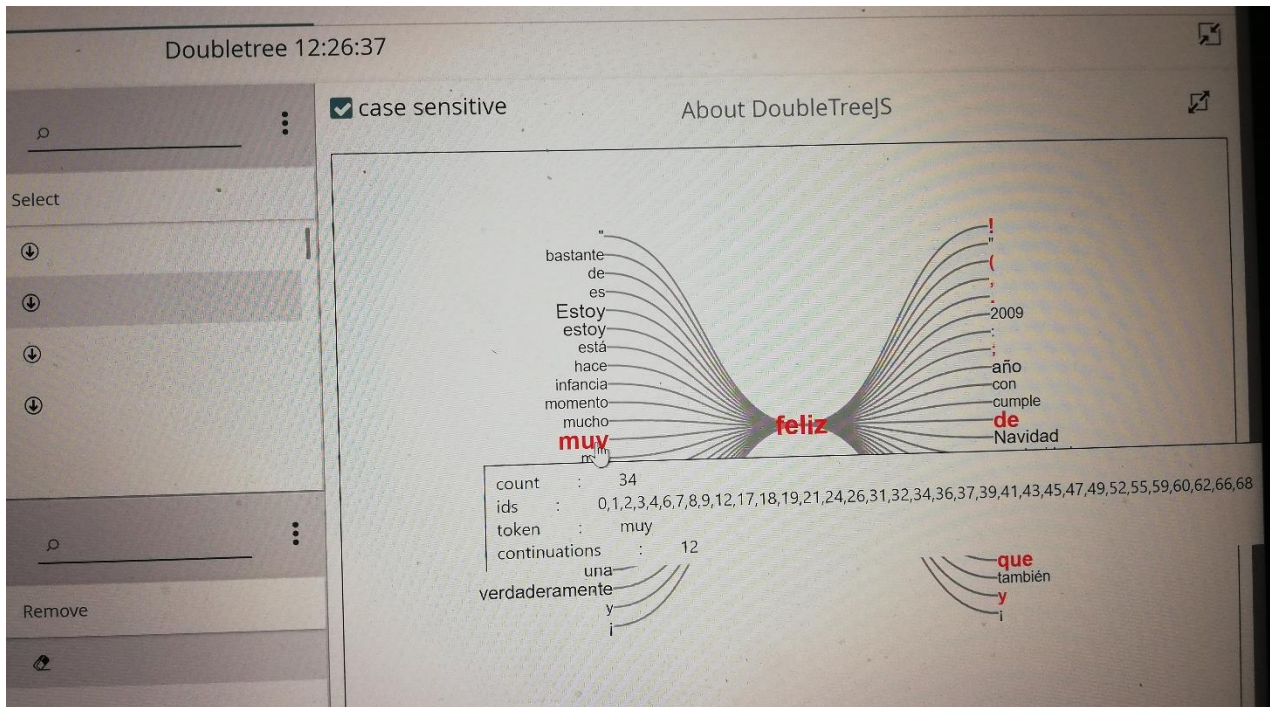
Doubletree 12:26:37

Select

Remove

case sensitive

About DoubleTreeJS

"
bastante
de
es
Estoy
estoy
está
hace
infancia
momento
mucho
muy

feliz

!
"
(
,
.
2009
:
;
año
con
cumple
de
Navidad

count : 34
ids : 0,1,2,3,4,6,7,8,9,12,17,18,19,21,24,26,31,32,34,36,37,39,41,43,45,47,49,52,55,59,60,62,66,68
token : muy
continuations : 12

una
verdaderamente
y
¡

que
también
y
¡